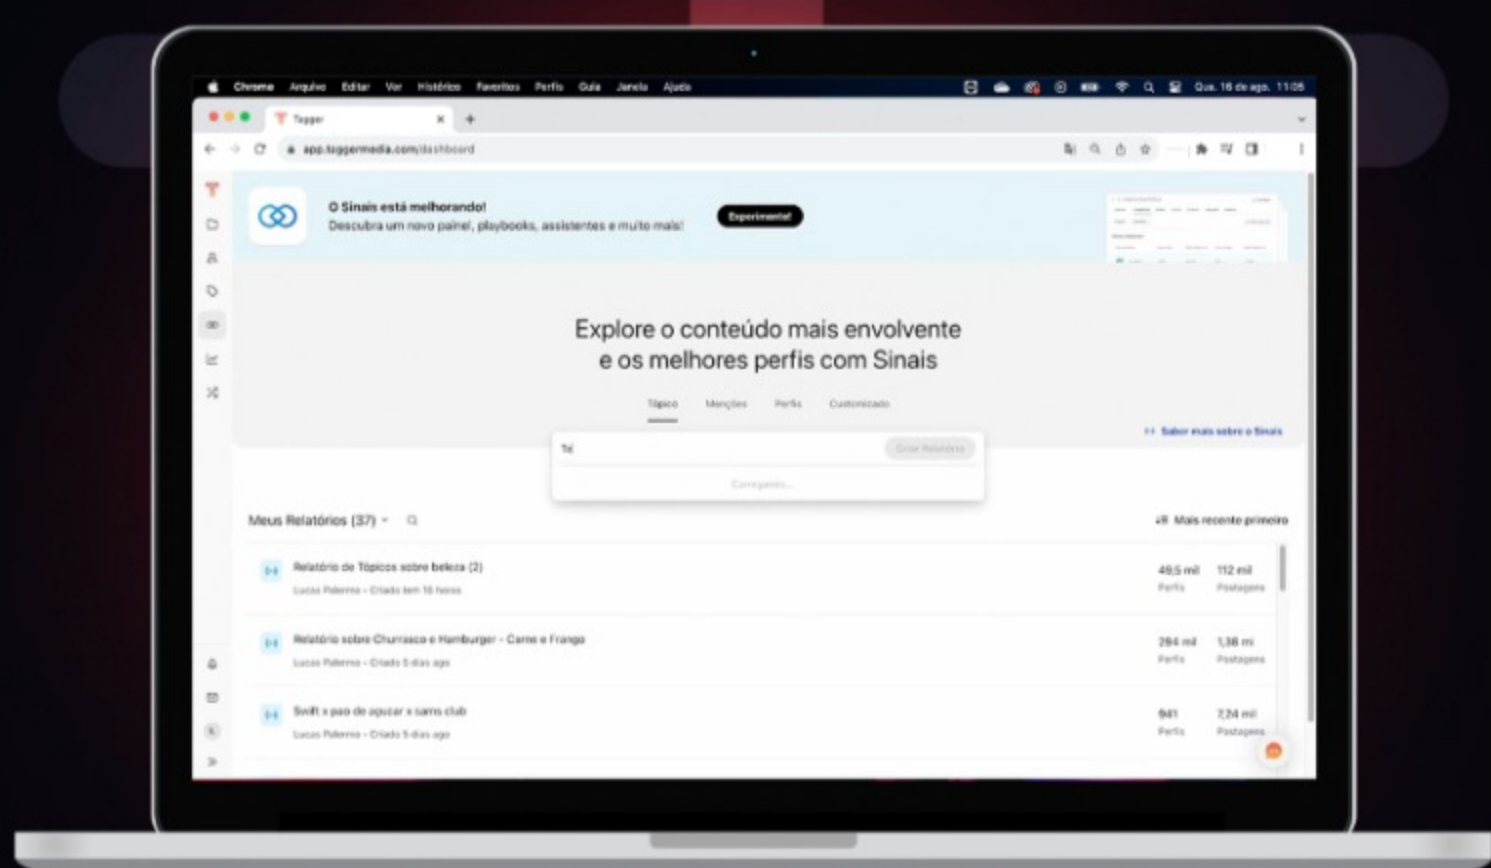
Chrome Arquivo Editar Ver Histórico Favoritos Perfis Guia Janela Ajuda

Qua. 16 de ago. 11:05

Tagger

app.taggermedia.com/dashboard

O Sinais está melhorando!
Descubra um novo painel, playbooks, assistentes e muito mais!

Experimente!

Explore o conteúdo mais envolvente e os melhores perfis com Sinais

Tópico Menções Perfis Customizado

Saber mais sobre o Sinais

Te

Criar Relatório

Carregando...

Meus Relatórios (37)

Mais recente primeiro

Relatório de Tópicos sobre beleza (2)
Lucas Palermo • Criado tem 16 horas

49,5 mil Perfis 112 mil Postagens

Relatório sobre Churrasco e Hamburger - Carne e Frango
Lucas Palermo • Criado 5 dias ago

294 mil Perfis 1,38 mi Postagens

Swift x pao de açucar x sams club
Lucas Palermo • Criado 5 dias ago

941 Perfis 7,24 mil Postagens